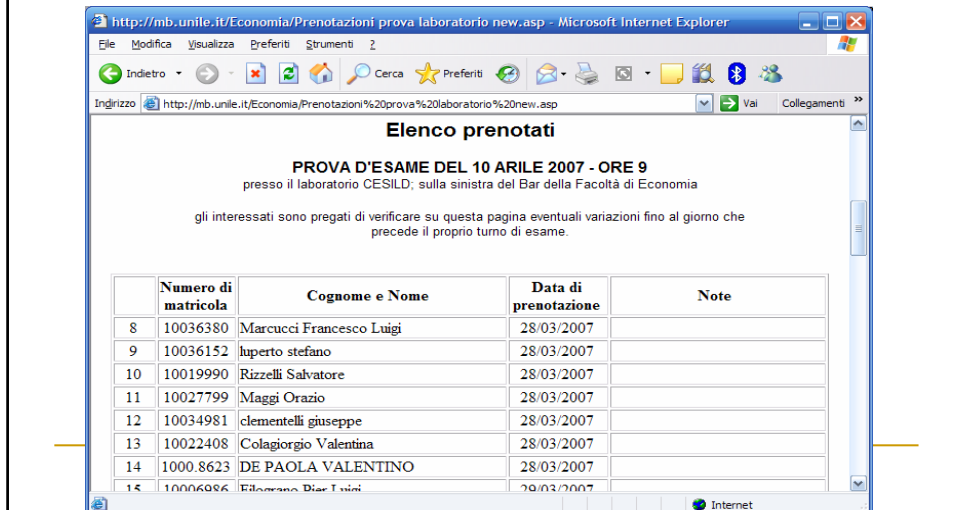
http://mb.unile.it/Economia/Prenotazioni prova laboratorio new.asp - Microsoft Internet Explorer

File Modifica Visualizza Preferiti Strumenti ?

Indietro Cerca Preferiti

Indirizzo http://mb.unile.it/Economia/Prenotazioni%20prova%20laboratorio%20new.asp Vai Collegamenti

Elenco prenotati

PROVA D'ESAME DEL 10 ARILE 2007 - ORE 9

presso il laboratorio CESILD; sulla sinistra del Bar della Facoltà di Economia

gli interessati sono pregati di verificare su questa pagina eventuali variazioni fino al giorno che precede il proprio turno di esame.

| | Numero di matricola | Cognome e Nome | Data di prenotazione | Note |
|---|---|---|---|---|
| 8 | 10036380 | Marcucci Francesco Luigi | 28/03/2007 | |
| 9 | 10036152 | luperto stefano | 28/03/2007 | |
| 10 | 10019990 | Rizzelli Salvatore | 28/03/2007 | |
| 11 | 10027799 | Maggi Orazio | 28/03/2007 | |
| 12 | 10034981 | clementelli giuseppe | 28/03/2007 | |
| 13 | 10022408 | Colagiorgio Valentina | 28/03/2007 | |
| 14 | 1000.8623 | DE PAOLA VALENTINO | 28/03/2007 | |
| 15 | 10006986 | Filograno Pier Luigi | 29/03/2007 | |

Internet